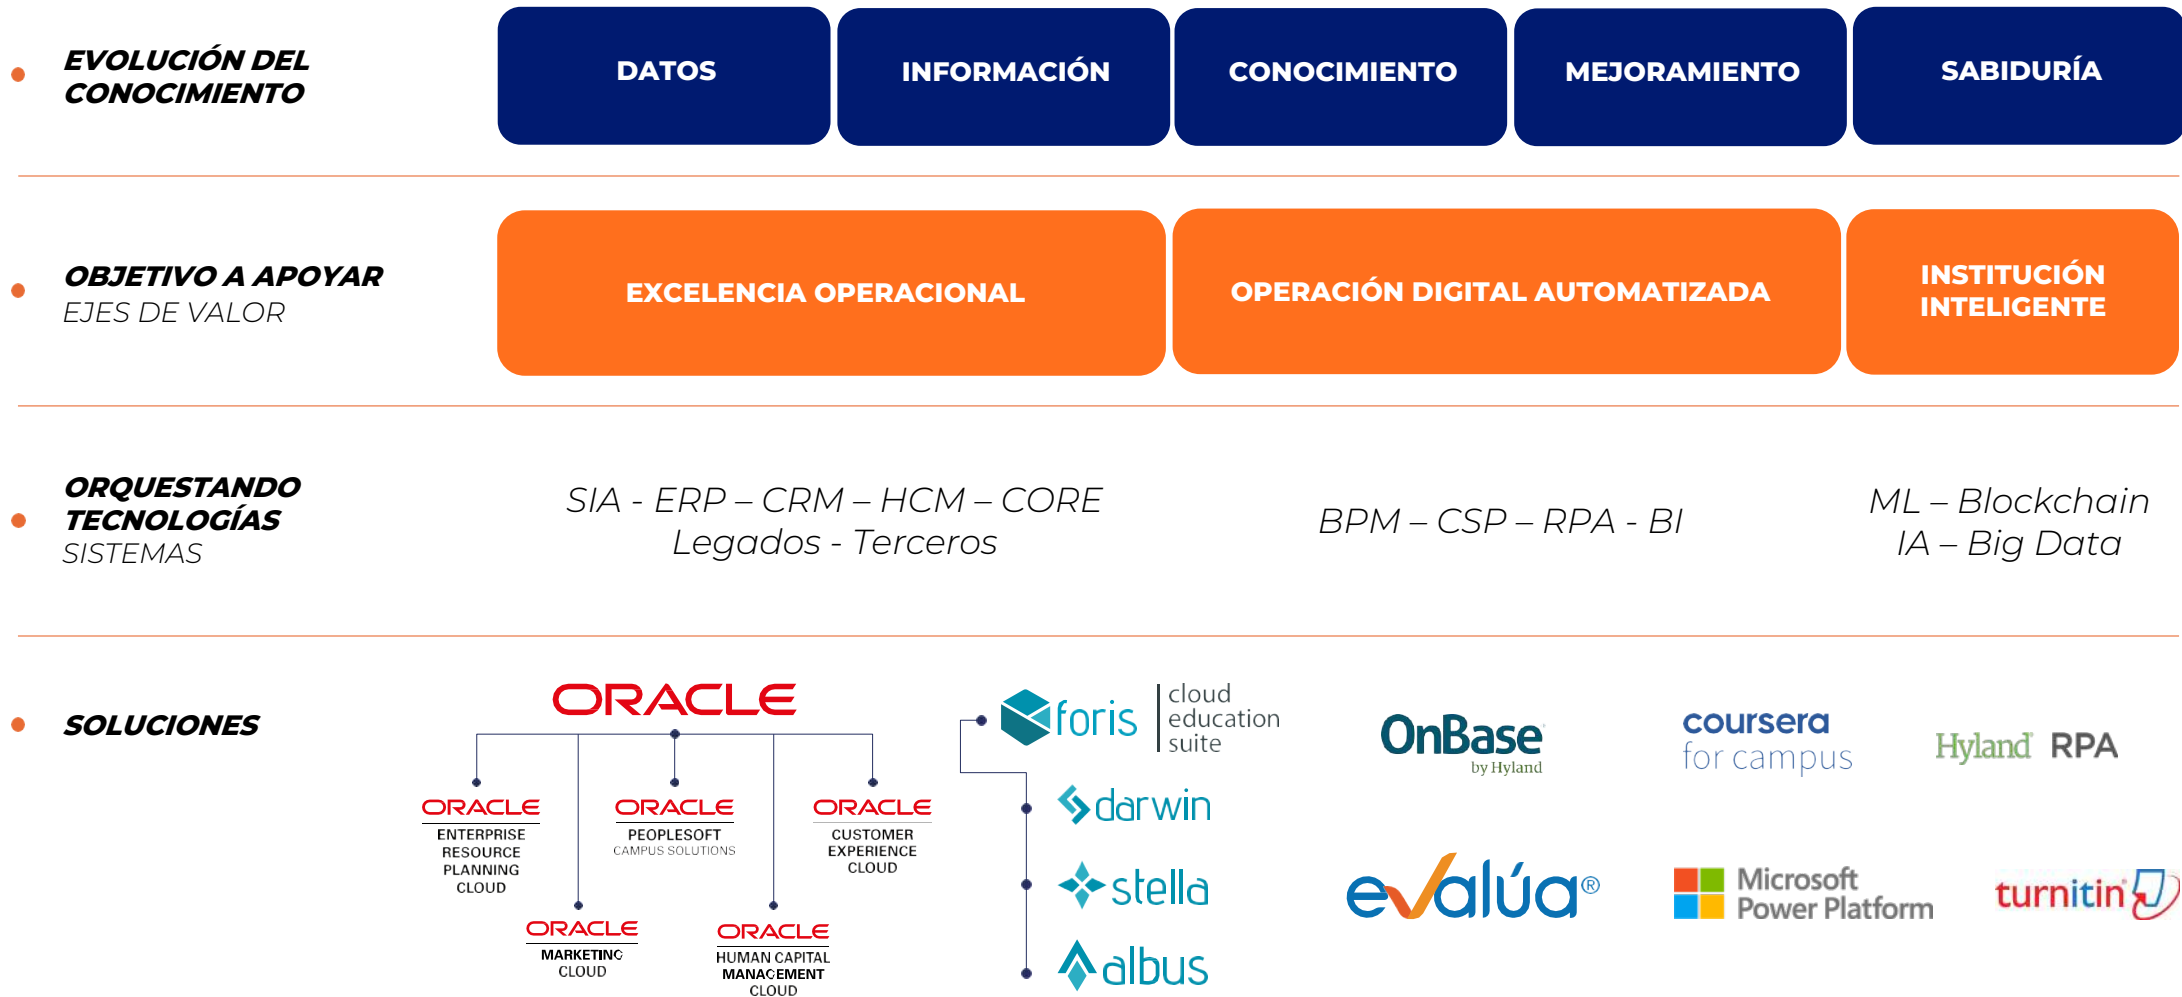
EVOLUCIÓN DEL CONOCIMIENTO

DATOS

INFORMACIÓN

CONOCIMIENTO

MEJORAMIENTO

SABIDURÍA

OBJETIVO A APOYAR
EJES DE VALOR

EXCELENCIA OPERACIONAL

OPERACIÓN DIGITAL AUTOMATIZADA

INSTITUCIÓN INTELIGENTE

ORQUESTANDO TECNOLOGÍAS
SISTEMAS

SIA - ERP – CRM – HCM – CORE
Legados - Terceros

BPM – CSP – RPA - BI

ML – Blockchain
IA – Big Data

SOLUCIONES

ORACLE

ORACLE
ENTERPRISE RESOURCE PLANNING CLOUD

ORACLE
PEOPLESOFT
CAMPUS SOLUTIONS

ORACLE
CUSTOMER EXPERIENCE CLOUD

ORACLE
MARKETING CLOUD

ORACLE
HUMAN CAPITAL MANAGEMENT CLOUD

foris | cloud education suite

darwin

stella

albus

OnBase by Hyland

coursera for campus

Hyland RPA

evalúa®

Microsoft Power Platform

turnitin